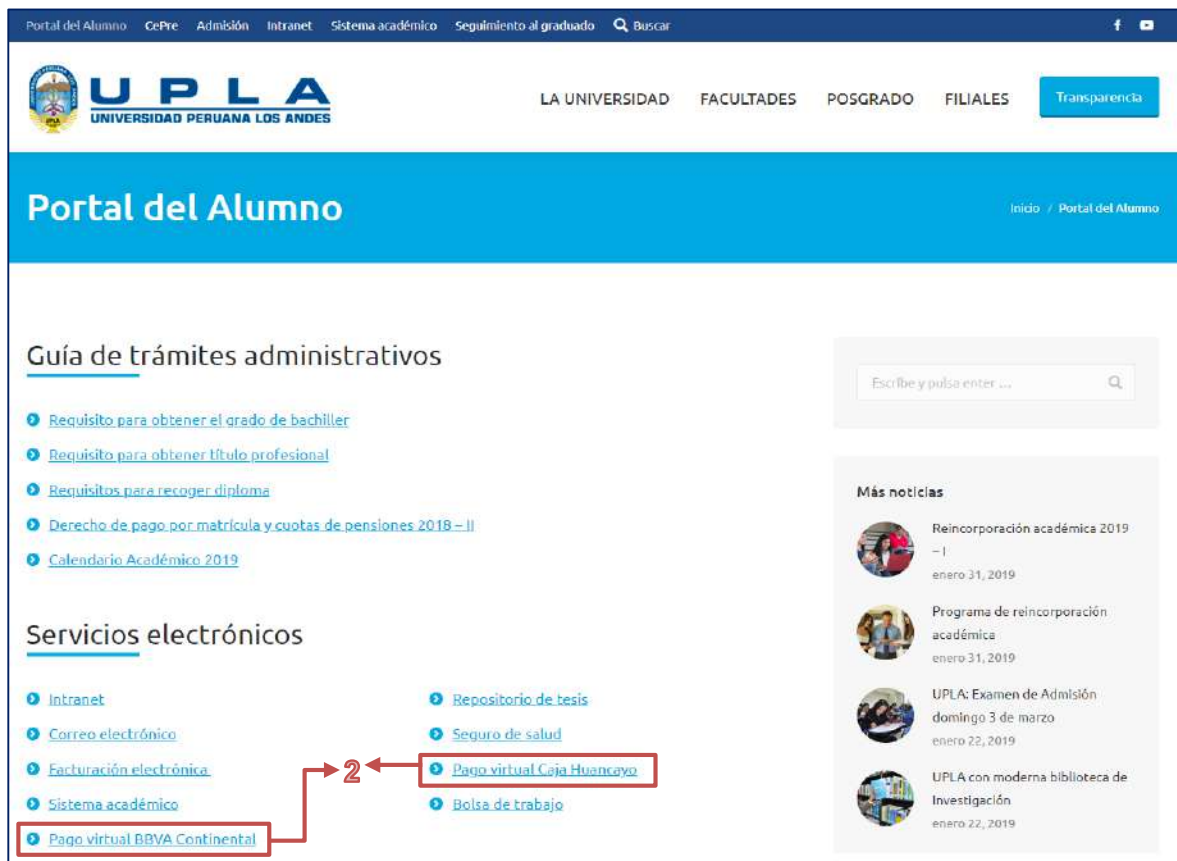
Portal del Alumno CePre Admisión Intranet Sistema académico Seguimiento al graduado Buscar

UPLA
UNIVERSIDAD PERUANA LOS ANDES

LA UNIVERSIDAD FACULTADES POSGRADO FILIALES Transparencia

Portal del Alumno

Inicio / Portal del Alumno

Guía de trámites administrativos

Requisito para obtener el grado de bachiller

Requisito para obtener título profesional

Requisitos para recoger diploma

Derecho de pago por matrícula y cuotas de pensiones 2018 – II

Calendario Académico 2019

Servicios electrónicos

Intranet

Correo electrónico

Facturación electrónica

Sistema académico

Pago virtual BBVA Continental

Repositorio de tesis

Seguro de salud

Pago virtual Caja Huancayo

Bolsa de trabajo

2

Escribe y pulsa enter ...

Más noticias

Reincorporación académica 2019 – I
enero 31, 2019

Programa de reincorporación académica
enero 31, 2019

UPLA: Examen de Admisión domingo 3 de marzo
enero 22, 2019

UPLA con moderna biblioteca de Investigación
enero 22, 2019